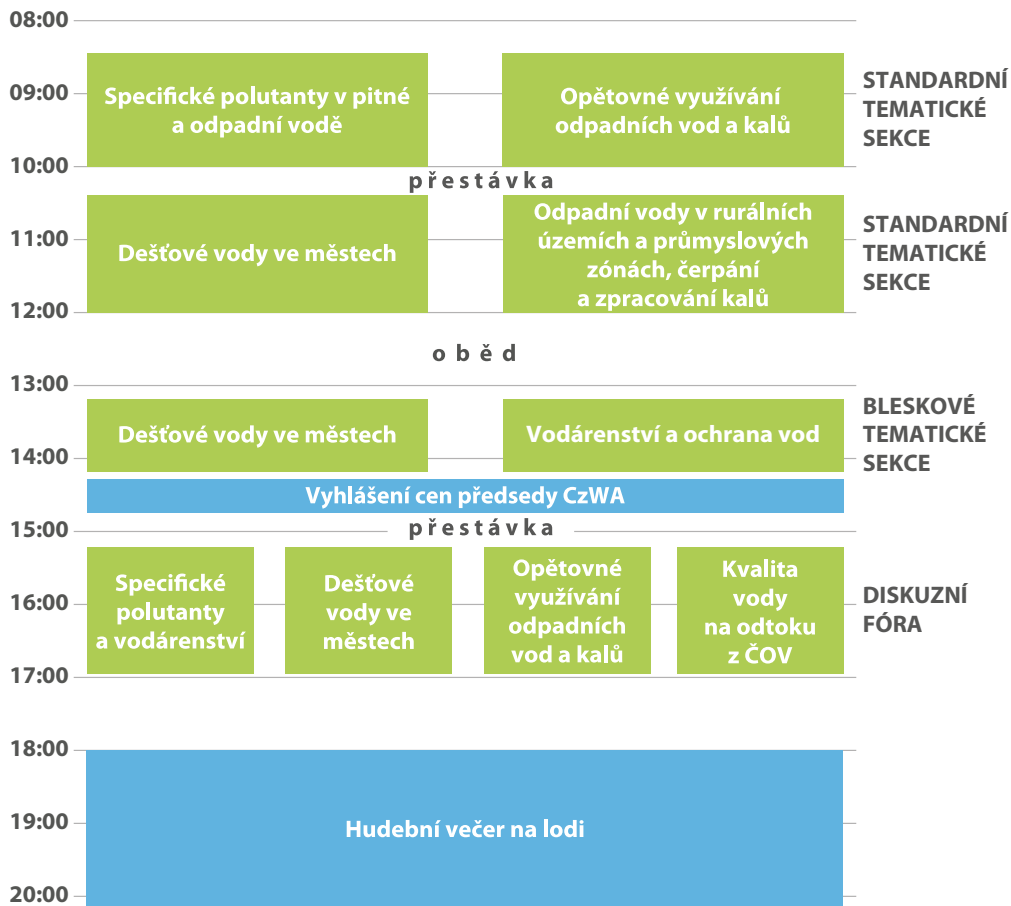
08:00

09:00

Specifické polutanty v pitné a odpadní vodě

Opětovné využívání odpadních vod a kalů

STANDARDNÍ TEMATICKÉ SEKCE

10:00

p ř e s t á v k a

11:00

Dešťové vody ve městech

Odpadní vody v rurálních územích a průmyslových zónách, čerpání a zpracování kalů

STANDARDNÍ TEMATICKÉ SEKCE

12:00

o b ě d

13:00

Dešťové vody ve městech

Vodárenství a ochrana vod

BLESKOVÉ TEMATICKÉ SEKCE

14:00

Vyhlášení cen předsedy CzWA

15:00

p ř e s t á v k a

16:00

Specifické polutanty a vodárenství

Dešťové vody ve městech

Opětovné využívání odpadních vod a kalů

Kvalita vody na odtoku z ČOV

DISKUZNÍ FÓRA

17:00

18:00

19:00

Hudební večer na lodi

20:00